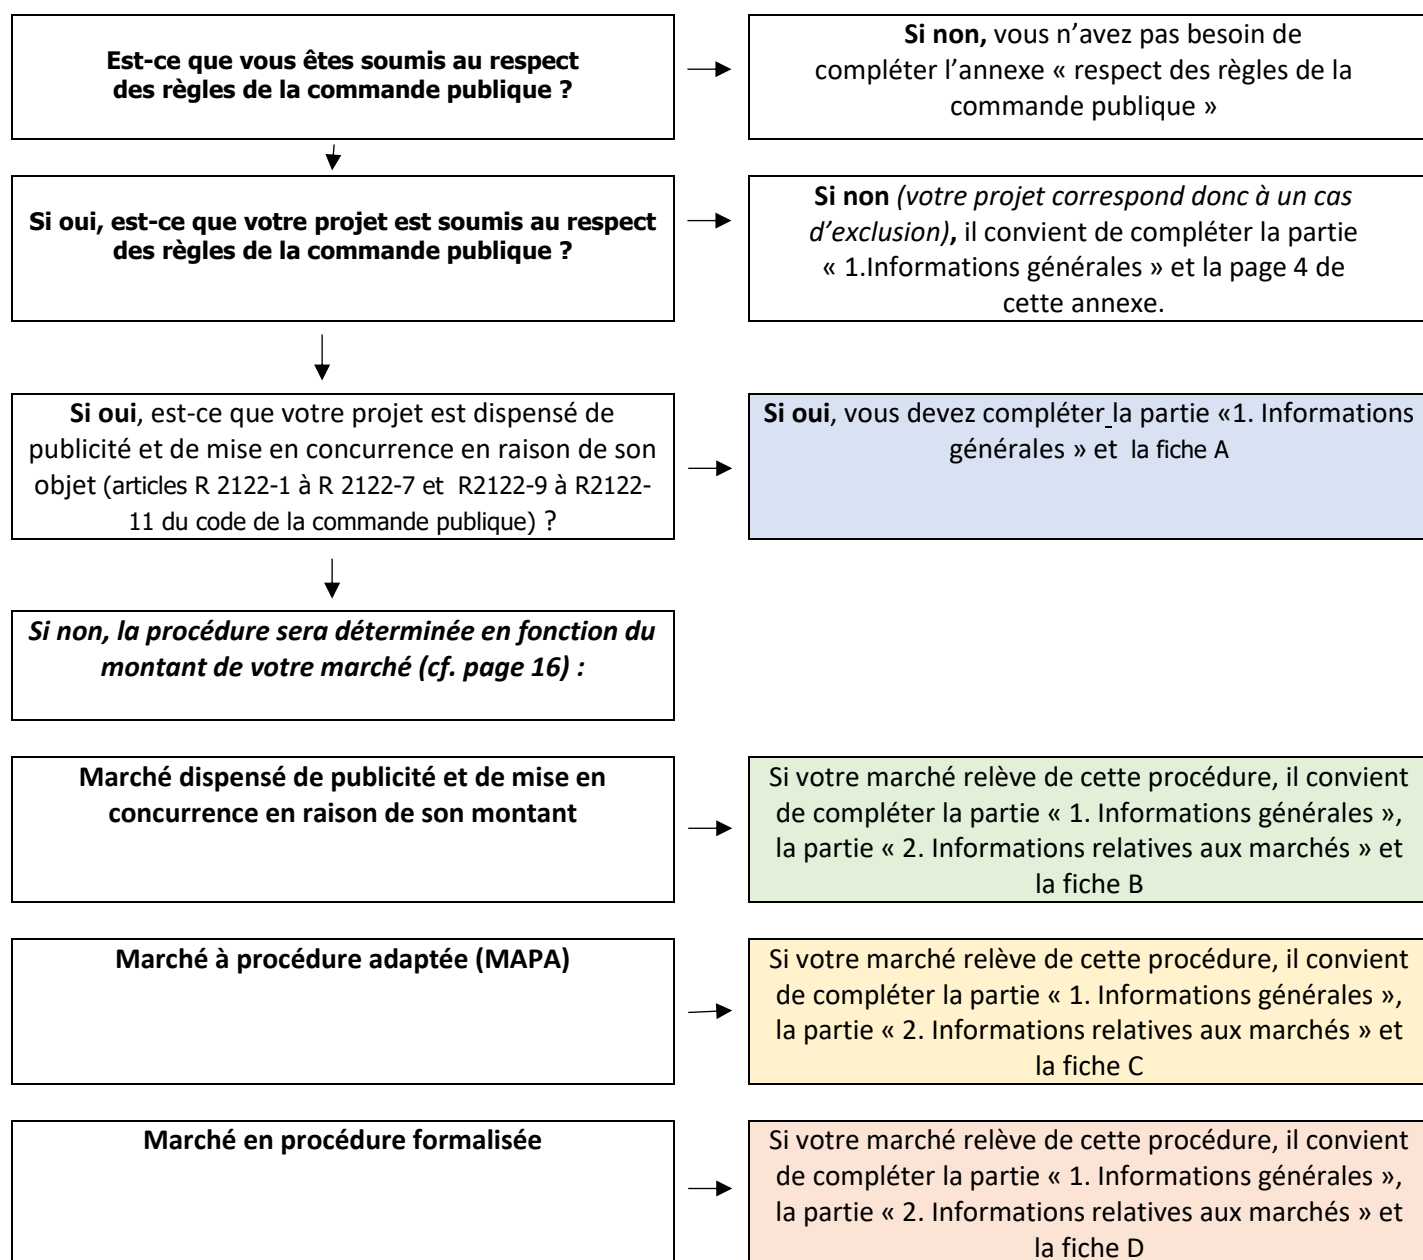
Est-ce que vous êtes soumis au respect des règles de la commande publique ?

Si non, vous n'avez pas besoin de compléter l'annexe « respect des règles de la commande publique »

Si oui, est-ce que votre projet est soumis au respect des règles de la commande publique ?

Si non (votre projet correspond donc à un cas d'exclusion), il convient de compléter la partie « 1.Informations générales » et la page 4 de cette annexe.

Si oui, est-ce que votre projet est dispensé de publicité et de mise en concurrence en raison de son objet (articles R 2122-1 à R 2122-7 et R2122-9 à R2122-11 du code de la commande publique) ?

Si oui, vous devez compléter la partie «1. Informations générales » et la fiche A

Si non, la procédure sera déterminée en fonction du montant de votre marché (cf. page 16) :

Marché dispensé de publicité et de mise en concurrence en raison de son montant

Si votre marché relève de cette procédure, il convient de compléter la partie « 1. Informations générales », la partie « 2. Informations relatives aux marchés » et la fiche B

Marché à procédure adaptée (MAPA)

Si votre marché relève de cette procédure, il convient de compléter la partie « 1. Informations générales », la partie « 2. Informations relatives aux marchés » et la fiche C

Marché en procédure formalisée

Si votre marché relève de cette procédure, il convient de compléter la partie « 1. Informations générales », la partie « 2. Informations relatives aux marchés » et la fiche D